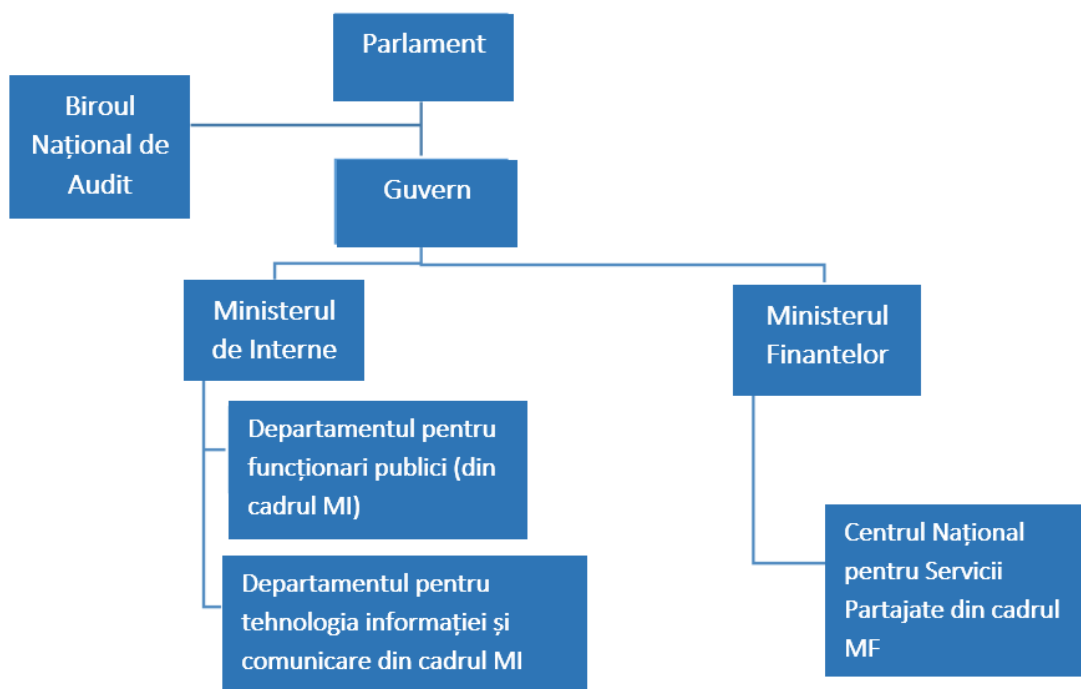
Parlament

Biroul Național de Audit

Guvern

Ministerul de Interne

Ministerul Finantelor

Departamentul pentru funcționari publici (din cadrul MI)

Departamentul pentru tehnologia informației și comunicare din cadrul MI

Centrul Național pentru Servicii Partajate din cadrul MF